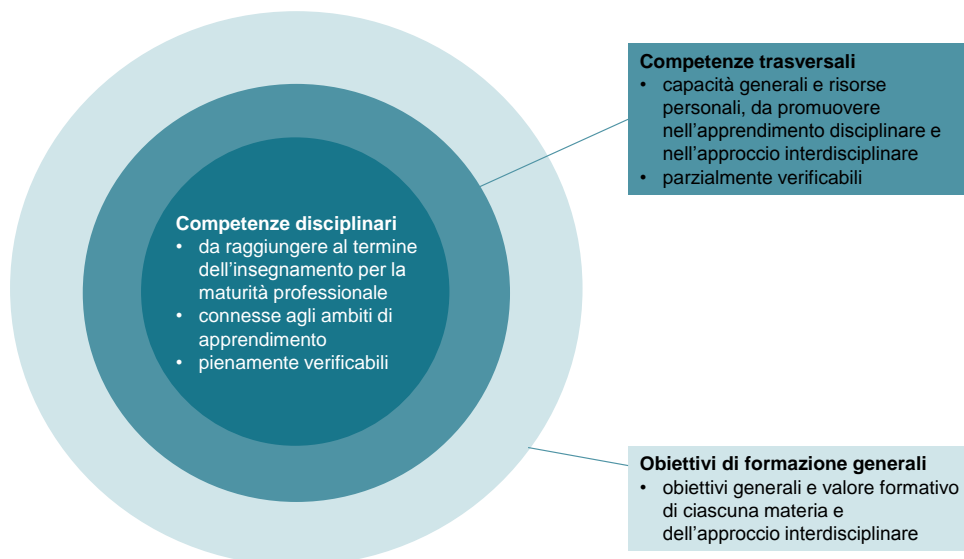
Competenze trasversali
• capacità generali e risorse personali, da promuovere nell'apprendimento disciplinare e nell'approccio interdisciplinare
• parzialmente verificabili

Competenze disciplinari
• da raggiungere al termine dell'insegnamento per la maturità professionale
• connesse agli ambiti di apprendimento
• pienamente verificabili

Obiettivi di formazione generali
• obiettivi generali e valore formativo di ciascuna materia e dell'approccio interdisciplinare